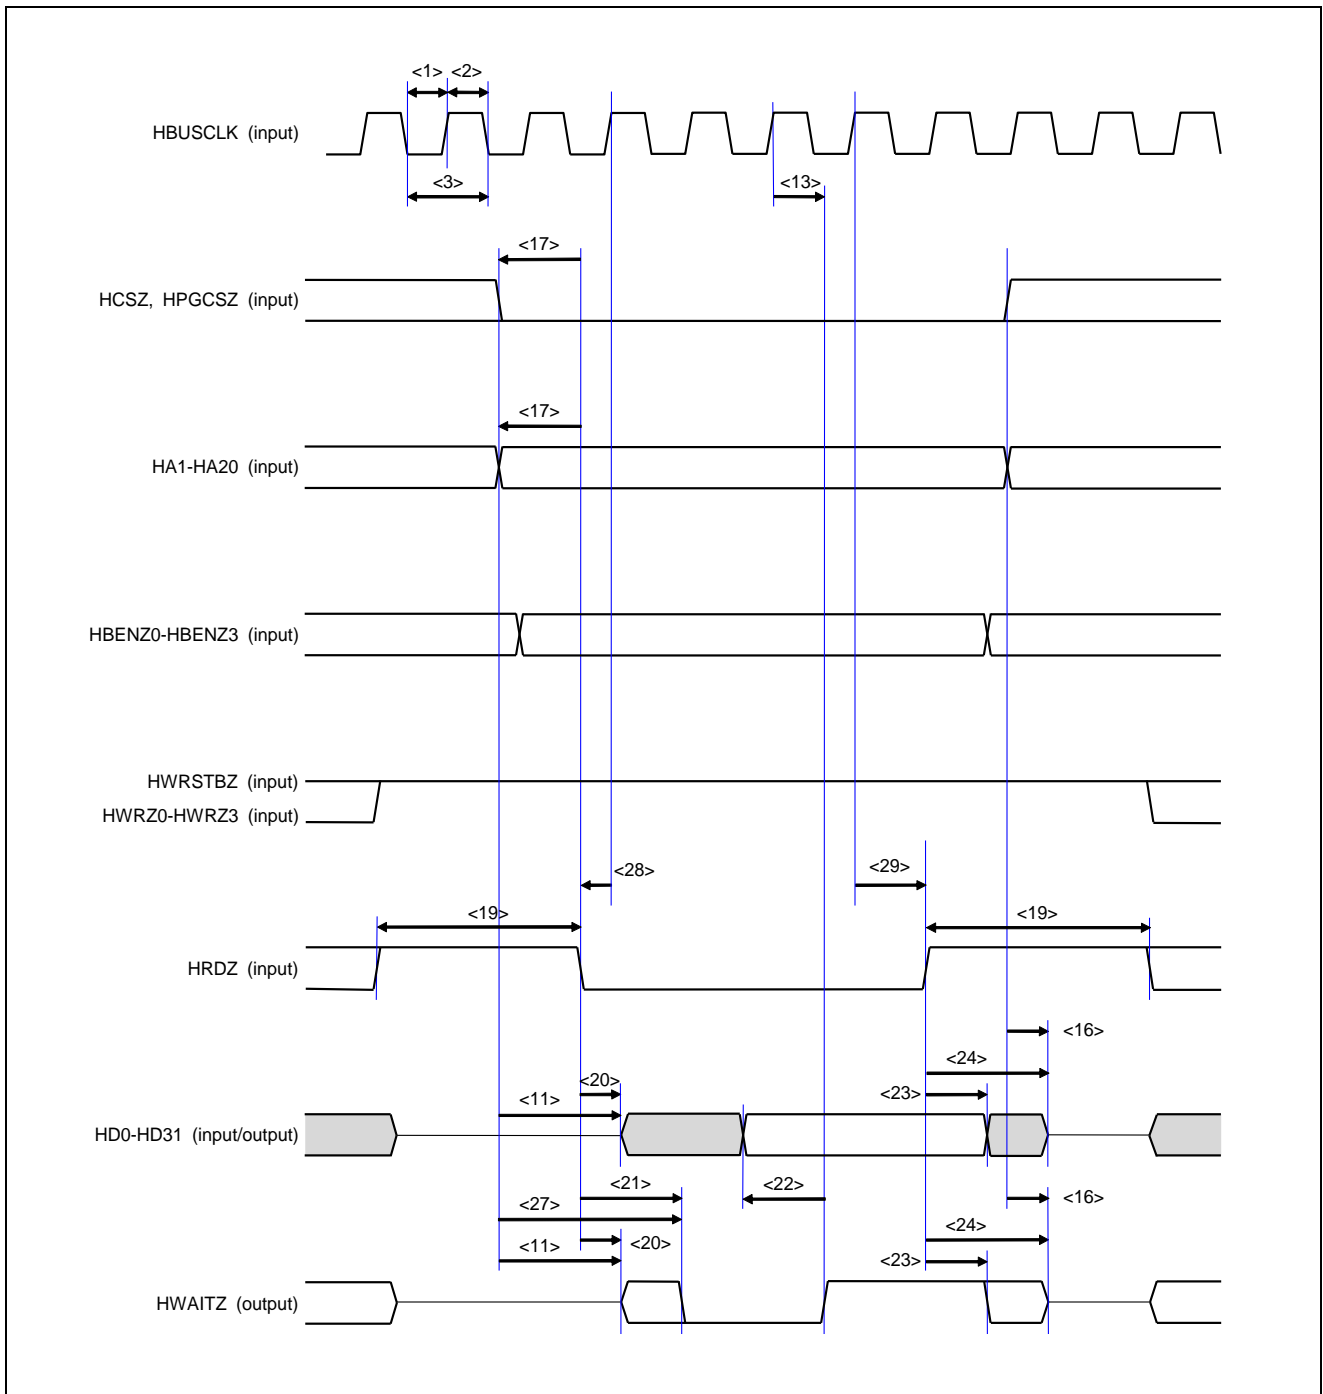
<1> <2>

HBUSCLK (input)

<3>

<13>

<17>

HCSZ, HPGCSZ (input)

<17>

HA1-HA20 (input)

HBENZ0-HBENZ3 (input)

HWRSTBZ (input)

HWRZ0-HWRZ3 (input)

<28>

<29>

<19>

<19>

HRDZ (input)

<16>

<20>

<24>

<11>

<23>

HD0-HD31 (input/output)

<21>

<22>

<16>

<27>

<24>

<11>

<20>

<23>

HWAITZ (output)